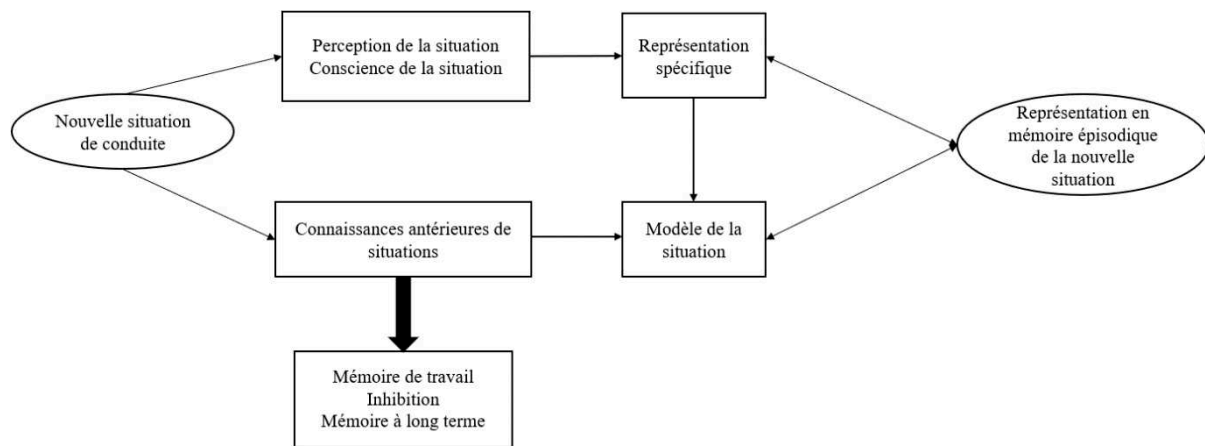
Nouvelle situation de conduite

Perception de la situation
Conscience de la situation

Représentation spécifique

Représentation en mémoire épisodique de la nouvelle situation

Connaissances antérieures de situations

Modèle de la situation

Mémoire de travail
Inhibition
Mémoire à long terme